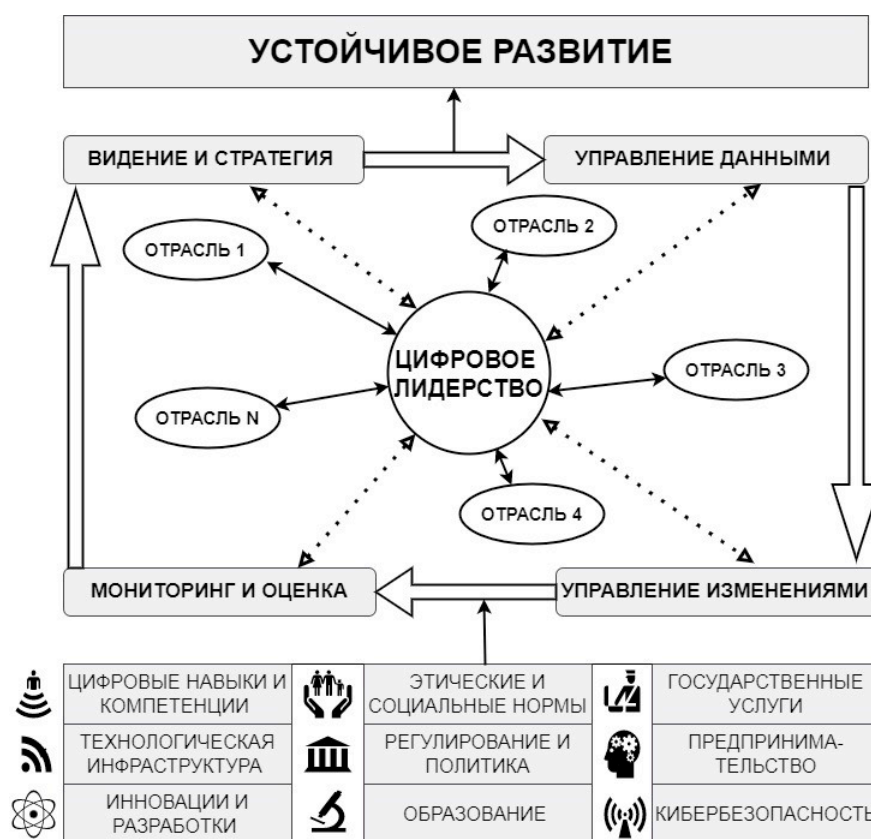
УСТОЙЧИВОЕ РАЗВИТИЕ

ВИДЕНИЕ И СТРАТЕГИЯ

УПРАВЛЕНИЕ ДАННЫМИ

ОТРАСЛЬ 1

ОТРАСЛЬ 2

ЦИФРОВОЕ ЛИДЕРСТВО

ОТРАСЛЬ 3

ОТРАСЛЬ N

ОТРАСЛЬ 4

МОНИТОРИНГ И ОЦЕНКА

УПРАВЛЕНИЕ ИЗМЕНЕНИЯМИ

| ЦИФРОВЫЕ НАВЫКИ И КОМПЕТЕНЦИИ | ЭТИЧЕСКИЕ И СОЦИАЛЬНЫЕ НОРМЫ | ГОСУДАРСТВЕННЫЕ УСЛУГИ |
|---|---|---|
| ТЕХНОЛОГИЧЕСКАЯ ИНФРАСТРУКТУРА | РЕГУЛИРОВАНИЕ И ПОЛИТИКА | ПРЕДПРИНИМАТЕЛЬСТВО |
| ИННОВАЦИИ И РАЗРАБОТКИ | ОБРАЗОВАНИЕ | КИБЕРБЕЗОПАСНОСТЬ |